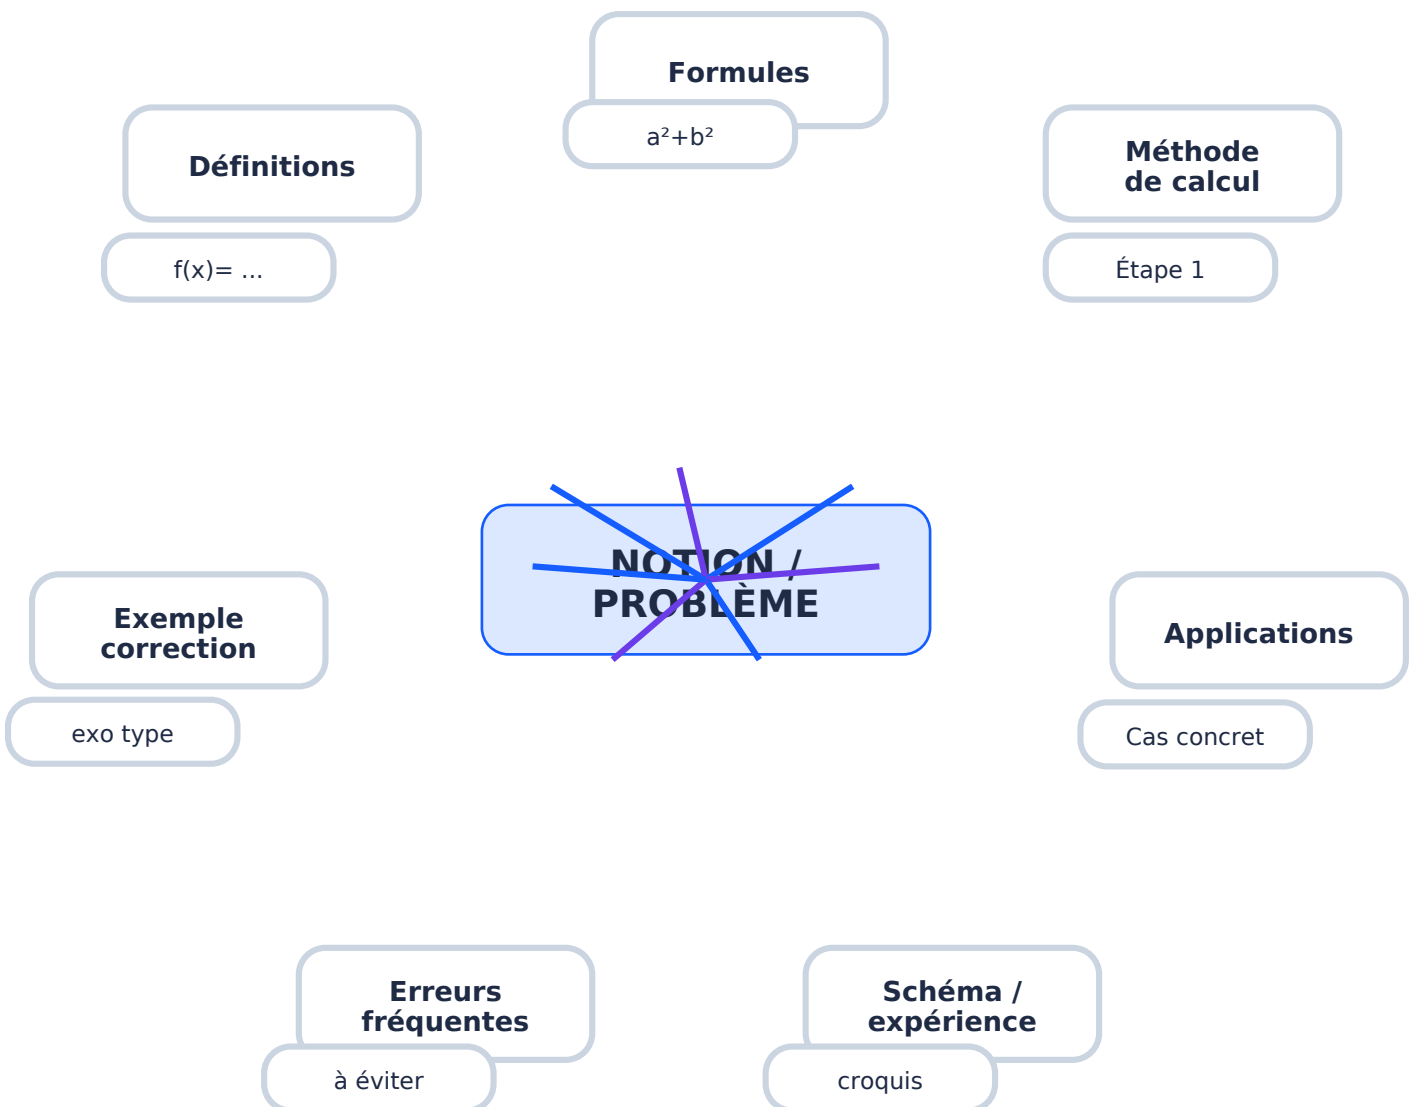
Formules

$a^2+b^2$

Définitions

f(x)= ...

Méthode de calcul

Étape 1

NOTION / PROBLÈME

Exemple correction

exo type

Applications

Cas concret

Erreurs fréquentes

à éviter

Schéma / expérience

croquis